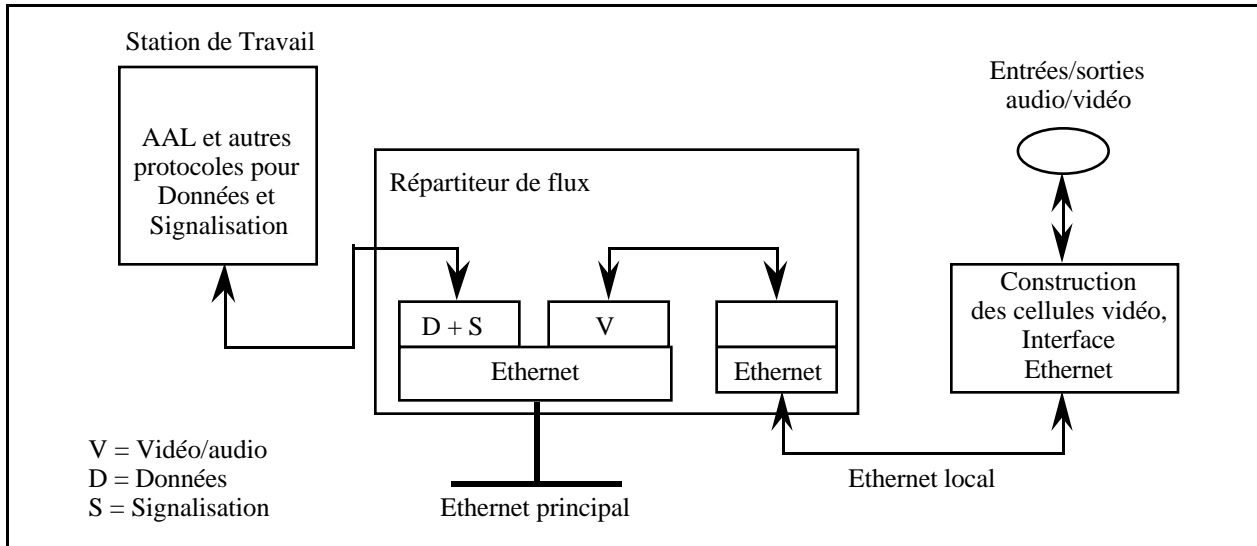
Station de Travail

AAL et autres protocoles pour Données et Signalisation

Entrées/sorties audio/vidéo

Répartiteur de flux

D + S

V

Ethernet

Ethernet

Construction des cellules vidéo, Interface Ethernet

V = Vidéo/audio
D = Données
S = Signalisation

Ethernet principal

Ethernet local